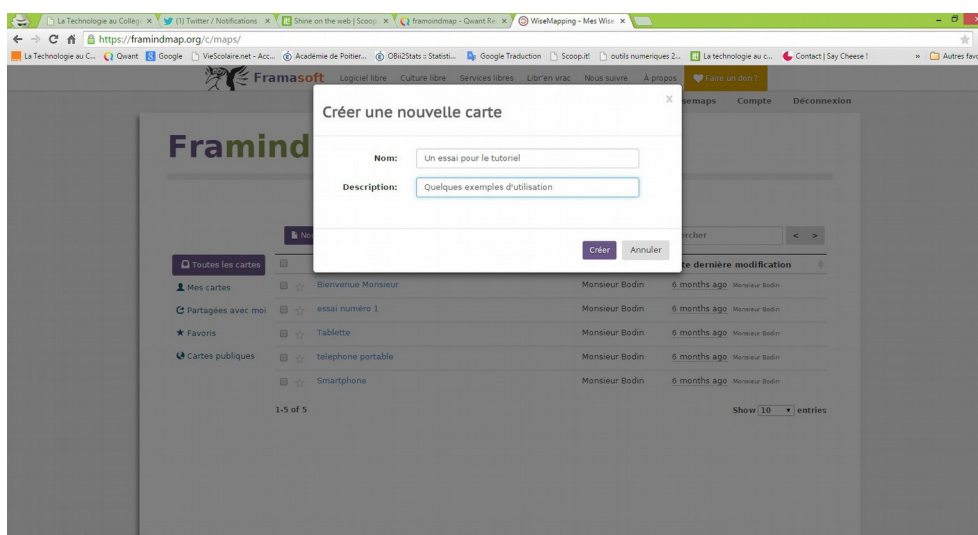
La Technologie au Collège × (1) Twitter / Notifications × Shine on the web | Scoop × framoindmap - Qwant Re × WiseMapping - Mes Wise ×

https://framindmap.org/c/maps/

La Technologie au C... Qwant Google VieScolaire.net - Acc... Académie de Poitier... OBii2Stats :: Statisti... Google Traduction Scoop.it! outils numeriques 2... La technologie au c... Contact | Say Cheese ! » Autres favo

Framasoft Logiciel libre Culture libre Services libres Libr'en vrac Nous suivre À propos Faire un don !

semaps Compte Déconnexion

Framind

Créer une nouvelle carte

Nom: Un essai pour le tutoriel

Description: Quelques exemples d'utilisation

Créer Annuler

No

rcher < >

Toutes les cartes

Mes cartes

Partagées avec moi

Favoris

Cartes publiques

| | te dernière modification |
|---|---|
| Bienvenue Monsieur | Monsieur Bodin | 6 months ago Monsieur Bodin |
| essai numéro 1 | Monsieur Bodin | 6 months ago Monsieur Bodin |
| Tablette | Monsieur Bodin | 6 months ago Monsieur Bodin |
| telephone portable | Monsieur Bodin | 6 months ago Monsieur Bodin |
| Smartphone | Monsieur Bodin | 6 months ago Monsieur Bodin |

1-5 of 5

Show 10 entries